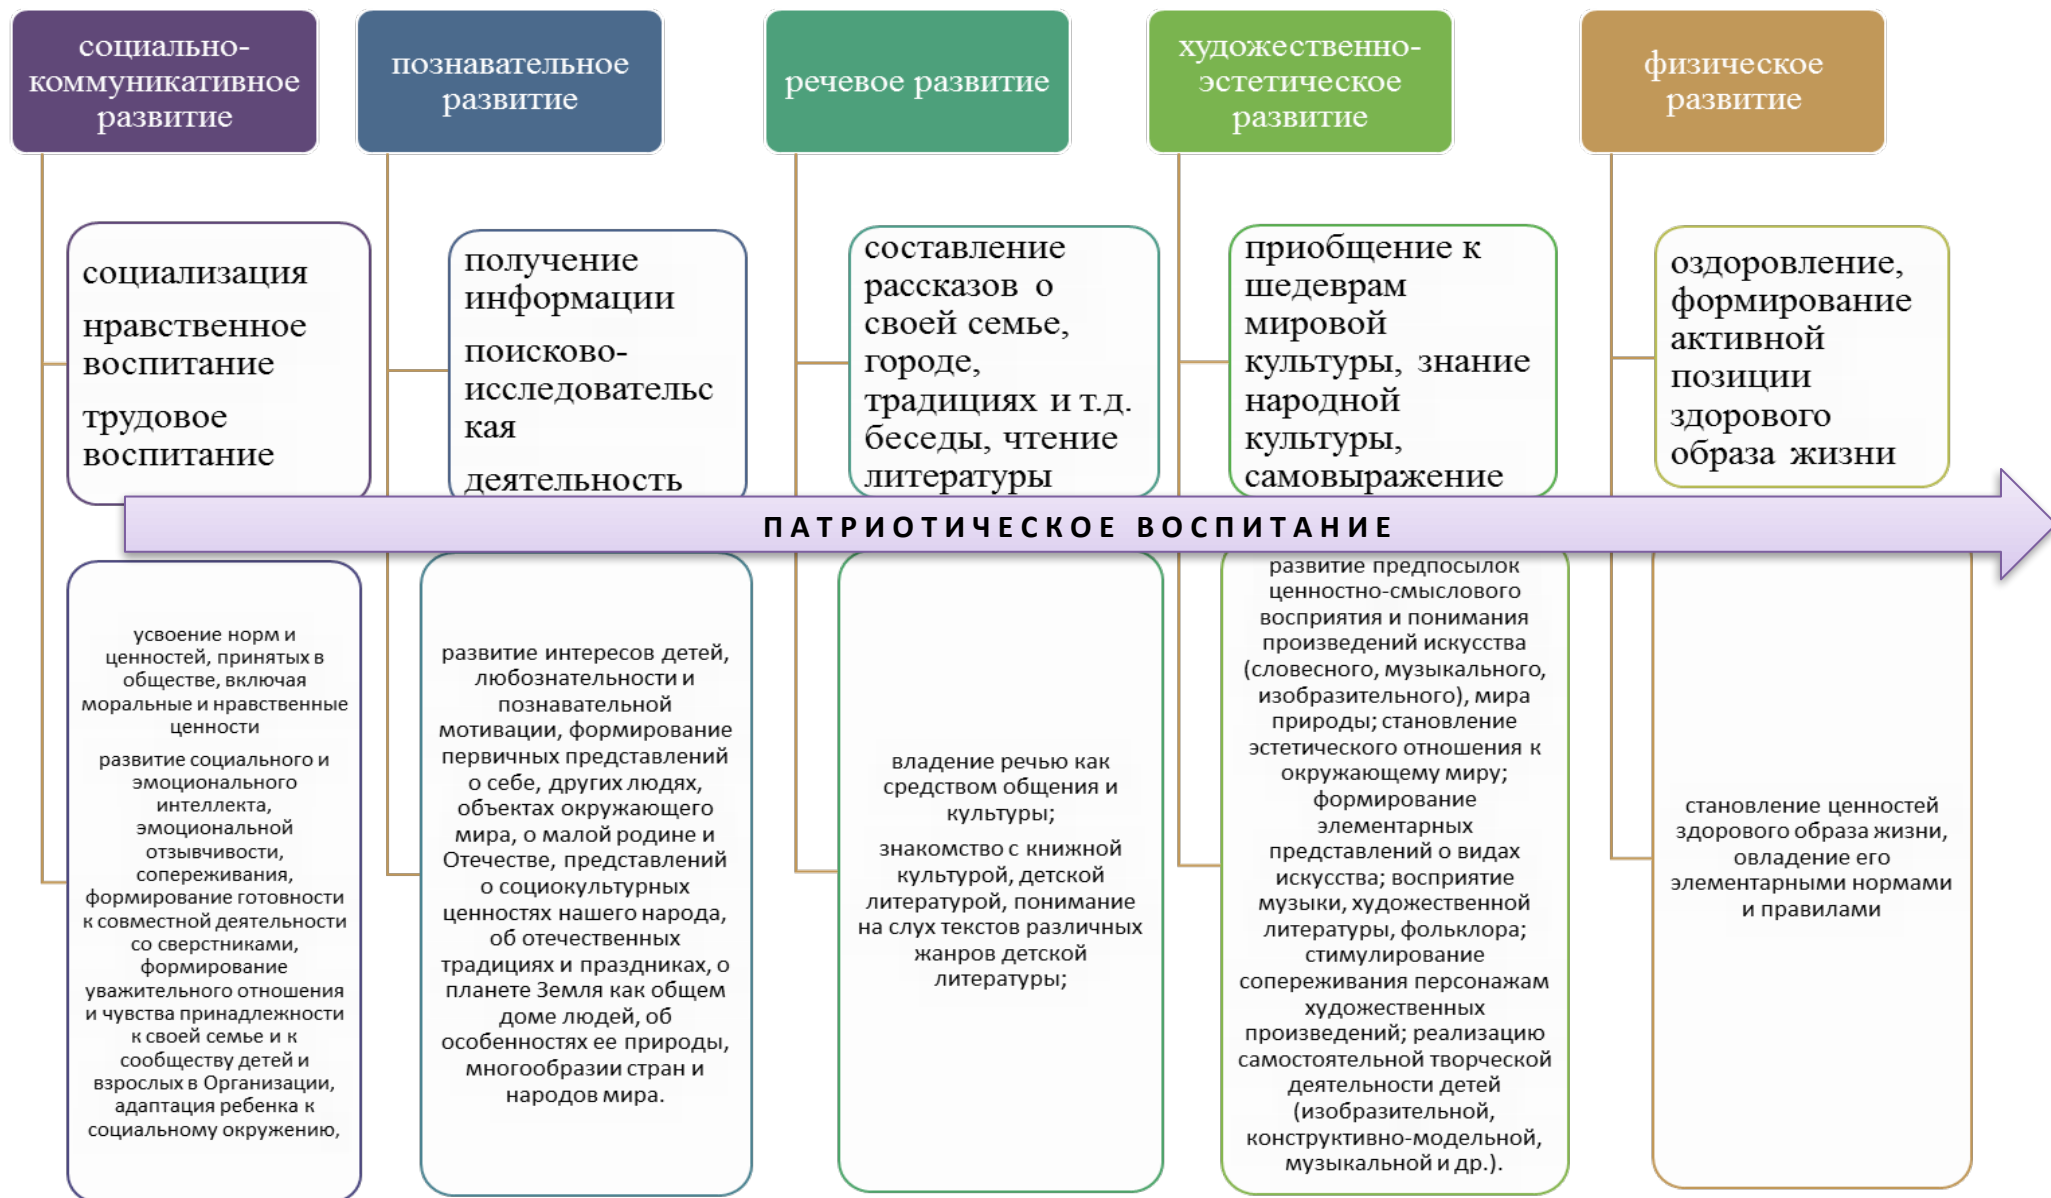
социально-коммуникативное развитие

познавательное развитие

речевое развитие

художественно-эстетическое развитие

физическое развитие

социализация

нравственное воспитание

трудовое воспитание

получение информации

поисково-исследовательская

деятельность

составление рассказов о своей семье, городе, традициях и т.д. беседы, чтение литературы

приобщение к шедеврам мировой культуры, знание народной культуры, самовыражение

оздоровление, формирование активной позиции здорового образа жизни

ПАТРИОТИЧЕСКОЕ ВОСПИТАНИЕ

усвоение норм и ценностей, принятых в обществе, включая моральные и нравственные ценности

развитие социального и эмоционального интеллекта, эмоциональной отзывчивости, сопереживания, формирование готовности к совместной деятельности со сверстниками, формирование уважительного отношения и чувства принадлежности к своей семье и к сообществу детей и взрослых в Организации, адаптация ребенка к социальному окружению,

развитие интересов детей, любознательности и познавательной мотивации, формирование первичных представлений о себе, других людях, объектах окружающего мира, о малой родине и Отечестве, представлений о социокультурных ценностях нашего народа, об отечественных традициях и праздниках, о планете Земля как общем доме людей, об особенностях ее природы, многообразии стран и народов мира.

владение речью как средством общения и культуры;

знакомство с книжной культурой, детской литературой, понимание на слух текстов различных жанров детской литературы;

развитие предпосылок ценностно-смыслового восприятия и понимания произведений искусства (словесного, музыкального, изобразительного), мира природы; становление эстетического отношения к окружающему миру; формирование элементарных представлений о видах искусства; восприятие музыки, художественной литературы, фольклора; стимулирование сопереживания персонажам художественных произведений; реализацию самостоятельной творческой деятельности детей (изобразительной, конструктивно-модельной, музыкальной и др.).

становление ценностей здорового образа жизни, овладение его элементарными нормами и правилами